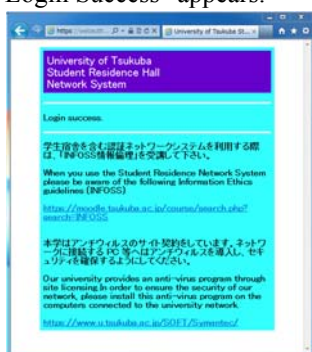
Login Success" appears.

https://netauth... University of Tsukuba St...

University of Tsukuba
Student Residence Hall
Network System

Login success.

学生宿舎を含む認証ネットワークシステムを利用する際は、「INFOSS情報倫理」を受講して下さい。

When you use the Student Residence Network System please be aware of the following Information Ethics guidelines (INFOSS)

https://moodle.tsukuba.ac.jp/course/search.php?search=INFOSS

本学はアンチウィルスのサイト契約をしています。ネットワークに接続する PC 等へはアンチウィルスを導入し、セキュリティを確保するようにしてください。

Our university provides an anti-virus program through site licensing.In order to ensure the security of our network, please install this anti-virus program on the computers connected to the network.

https://www.u.tsukuba.ac.jp/SOFT/Symantec/